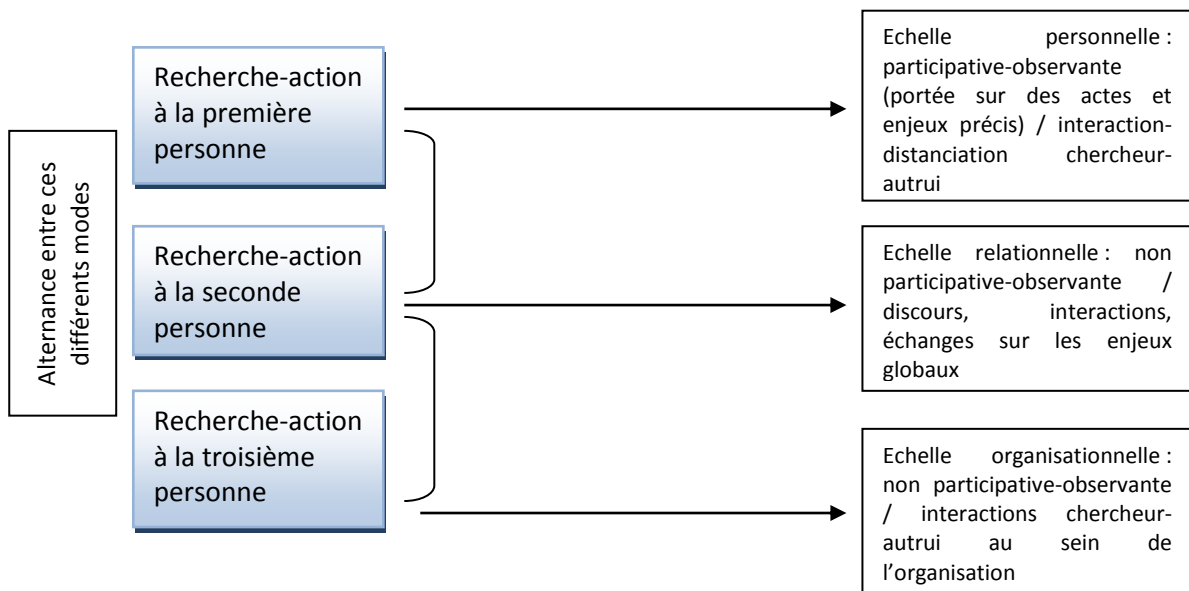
Alternance entre ces différents modes

Recherche-action à la première personne

Recherche-action à la seconde personne

Recherche-action à la troisième personne

Echelle personnelle : participative-observante (portée sur des actes et enjeux précis) / interaction-distanciation chercheur-autrui

Echelle relationnelle : non participative-observante / discours, interactions, échanges sur les enjeux globaux

Echelle organisationnelle : non participative-observante / interactions chercheur-autrui au sein de l'organisation